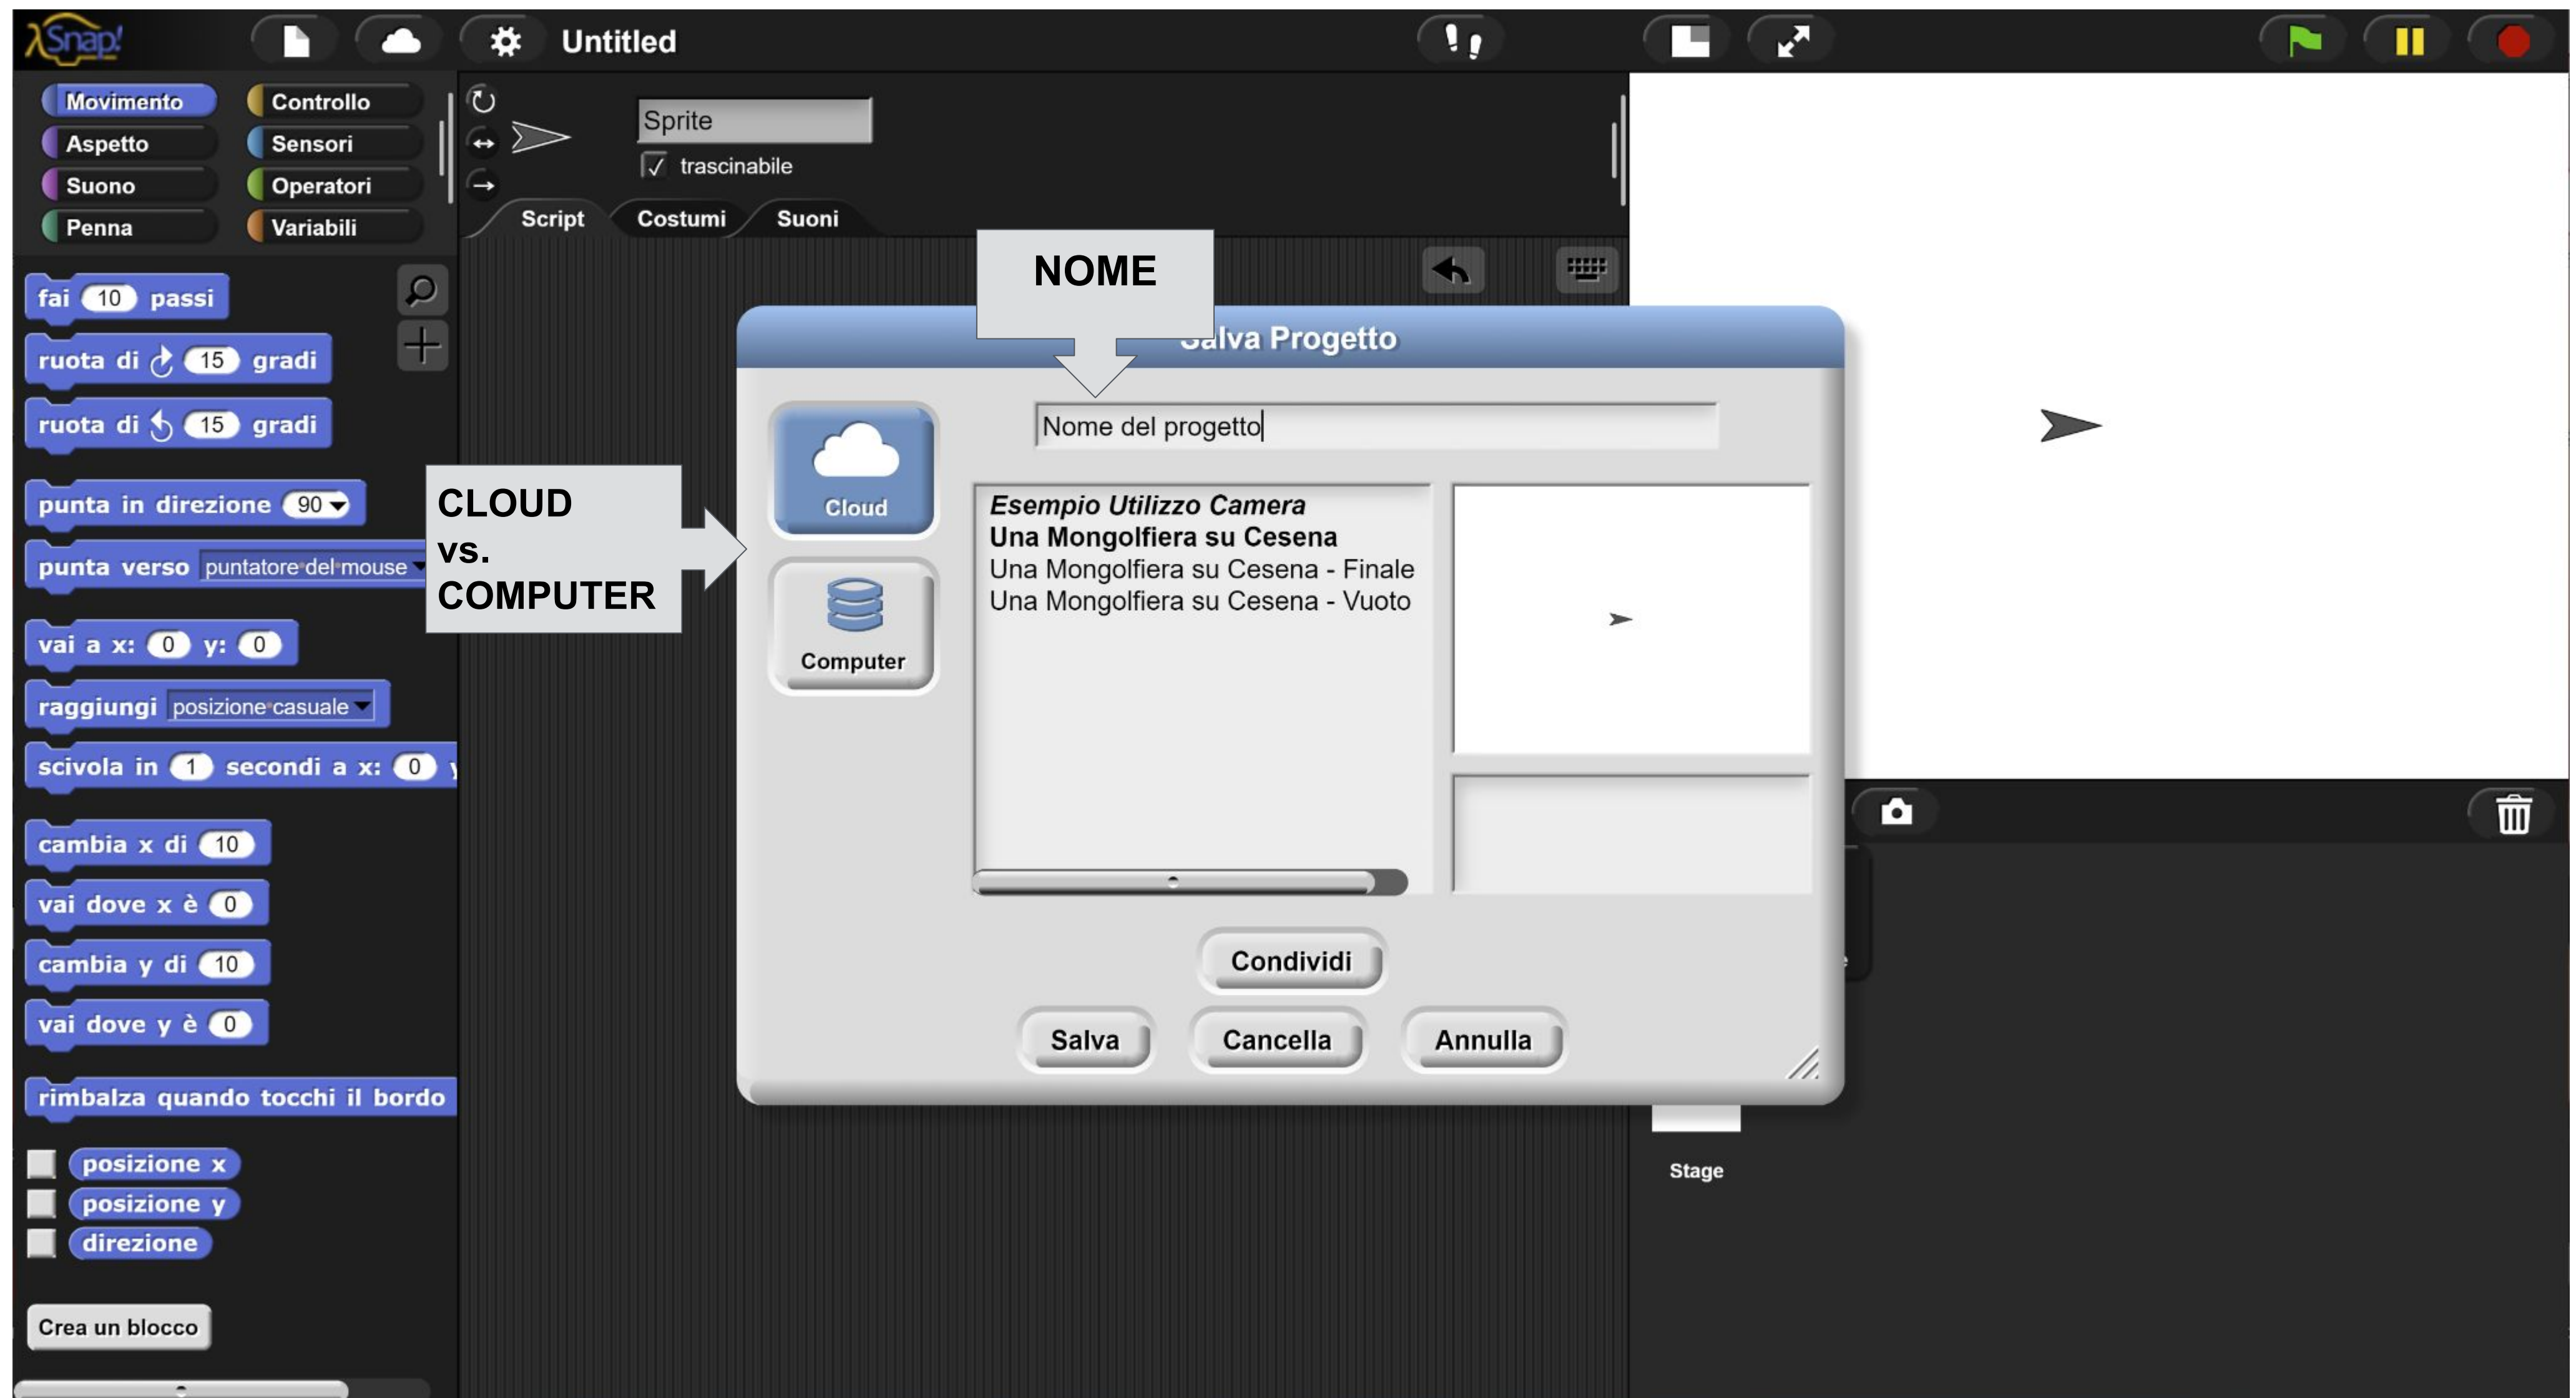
Snap!

Untitled

Movimento
Controllo
Aspetto
Sensori
Suono
Operatori
Penna
Variabili

Sprite
trascinabile

Script
Costumi
Suoni

fai 10 passi
ruota di 15 gradi
ruota di 15 gradi
punta in direzione 90
punta verso puntatore del mouse
vai a x: 0 y: 0
raggiungi posizione casuale
scivola in 1 secondi a x: 0
cambia x di 10
vai dove x è 0
cambia y di 10
vai dove y è 0
rimbalza quando tocchi il bordo
posizione x
posizione y
direzione
Crea un blocco

NOME

CLOUD
vs.
COMPUTER

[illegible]alva Progetto

Cloud
Computer

Nome del progetto

*Esempio Utilizzo Camera*
**Una Mongolfiera su Cesena**
Una Mongolfiera su Cesena - Finale
Una Mongolfiera su Cesena - Vuoto

Condividi
Salva
Cancella
Annulla

Stage